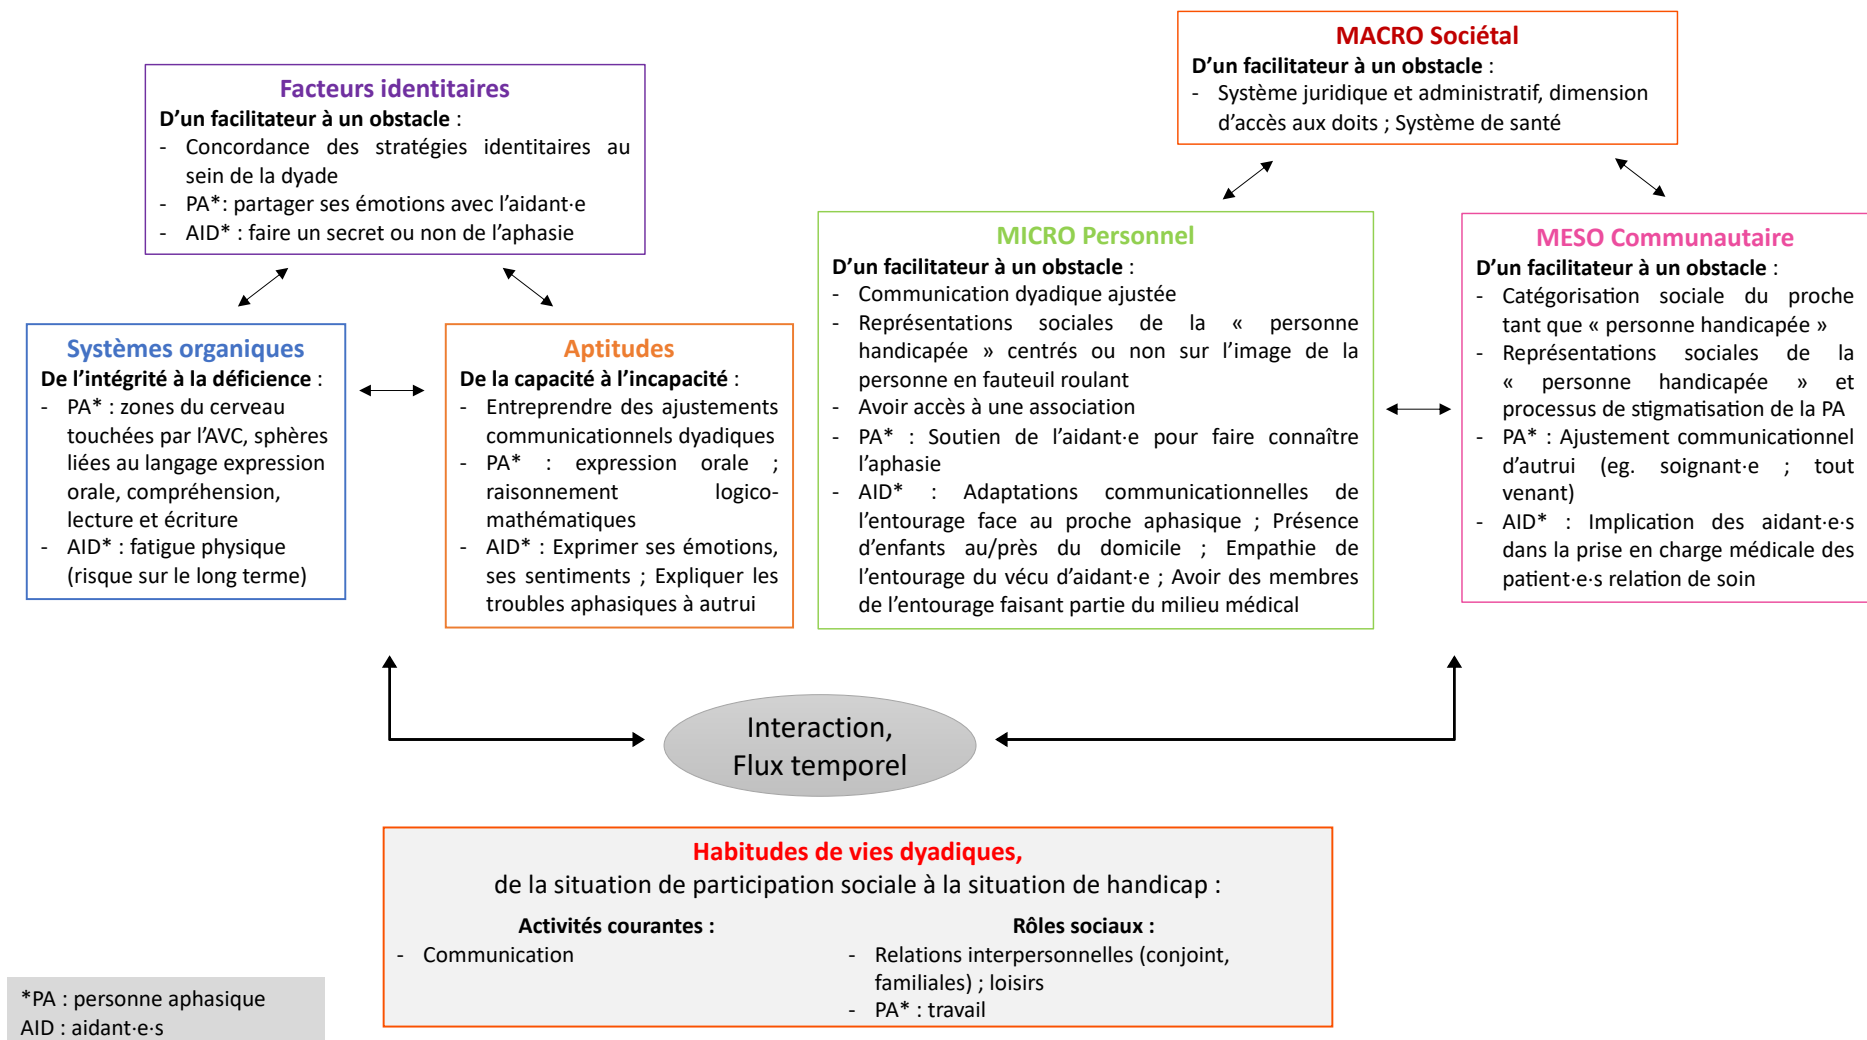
Facteurs identitaires
D'un facilitateur à un obstacle :
- Concordance des stratégies identitaires au sein de la dyade
- PA*: partager ses émotions avec l'aidant·e
- AID* : faire un secret ou non de l'aphasie

MACRO Sociétal
D'un facilitateur à un obstacle :
- Système juridique et administratif, dimension d'accès aux doits ; Système de santé

Systèmes organiques
De l'intégrité à la déficience :
- PA* : zones du cerveau touchées par l'AVC, sphères liées au langage expression orale, compréhension, lecture et écriture
- AID* : fatigue physique (risque sur le long terme)

Aptitudes
De la capacité à l'incapacité :
- Entreprendre des ajustements communicationnels dyadiques
- PA* : expression orale ; raisonnement logico-mathématiques
- AID* : Exprimer ses émotions, ses sentiments ; Expliquer les troubles aphasiques à autrui

MICRO Personnel
D'un facilitateur à un obstacle :
- Communication dyadique ajustée
- Représentations sociales de la « personne handicapée » centrés ou non sur l'image de la personne en fauteuil roulant
- Avoir accès à une association
- PA* : Soutien de l'aidant·e pour faire connaître l'aphasie
- AID* : Adaptations communicationnelles de l'entourage face au proche aphasique ; Présence d'enfants au/près du domicile ; Empathie de l'entourage du vécu d'aidant·e ; Avoir des membres de l'entourage faisant partie du milieu médical

MESO Communautaire
D'un facilitateur à un obstacle :
- Catégorisation sociale du proche tant que « personne handicapée »
- Représentations sociales de la « personne handicapée » et processus de stigmatisation de la PA
- PA* : Ajustement communicationnel d'autrui (eg. soignant·e ; tout venant)
- AID* : Implication des aidant·e·s dans la prise en charge médicale des patient·e·s relation de soin

Interaction, Flux temporel

Habitudes de vies dyadiques,
de la situation de participation sociale à la situation de handicap :
Activités courantes :
- Communication
Rôles sociaux :
- Relations interpersonnelles (conjoint, familiales) ; loisirs
- PA* : travail

*PA : personne aphasique
AID : aidant·e·s